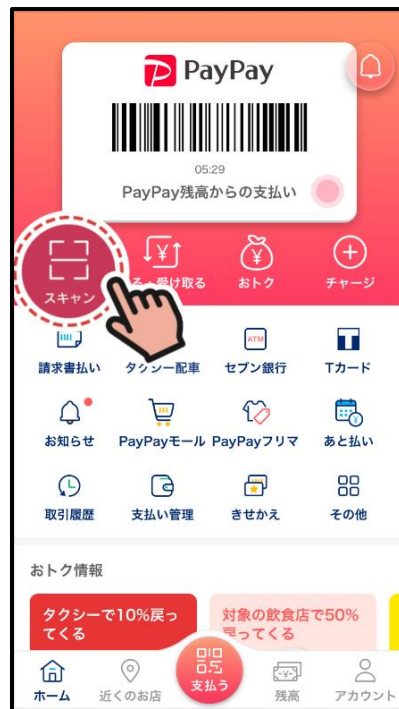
PayPay

05:29

PayPay残高からの支払い

スキャン

る・受け取る

おトク

チャージ

請求書払い

タクシー配車

ATM

セブン銀行

T

Tカード

お知らせ

PayPayモール

PayPayフリマ

あと払い

取引履歴

支払い管理

きせかえ

その他

おトク情報

タクシーで10%戻ってくる

対象の飲食店で50%戻ってくる

ホーム

近くのお店

支払う

残高

アカウント